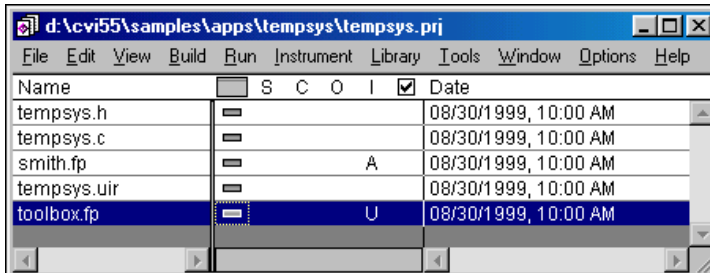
d:\cvi55\samples\apps\tempsys\tempsys.prj

File Edit View Build Run Instrument Library Tools Window Options Help

| Name | S C O I ☑ | Date |
|---|---|---|
| tempsys.h | | 08/30/1999, 10:00 AM |
| tempsys.c | | 08/30/1999, 10:00 AM |
| smith.fp | A | 08/30/1999, 10:00 AM |
| tempsys.uir | | 08/30/1999, 10:00 AM |
| toolbox.fp | U | 08/30/1999, 10:00 AM |